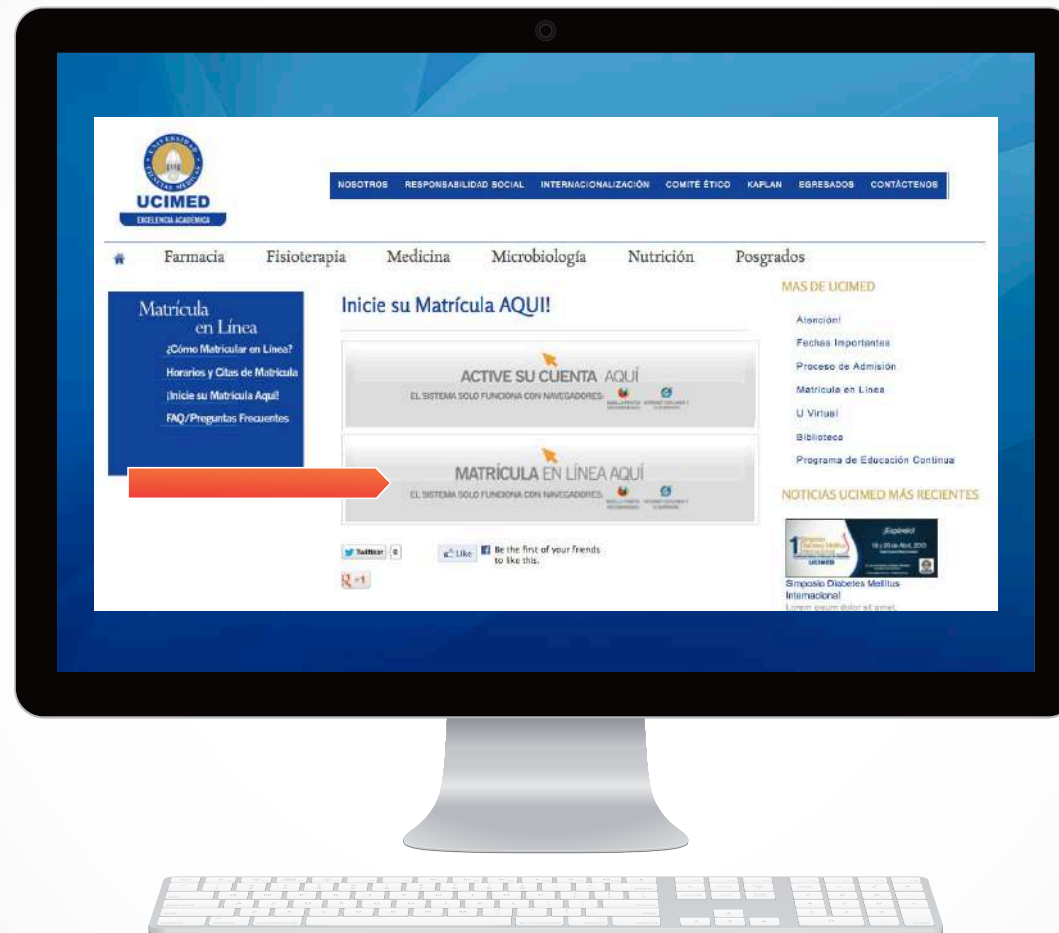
UCIMED
EXCELENCIA ACADÉMICA

NOSOTROS RESPONSABILIDAD SOCIAL INTERNACIONALIZACIÓN COMITÉ ÉTICO KAPLAN EGRESADOS CONTÁCTENOS

Farmacia Fisioterapia Medicina Microbiología Nutrición Posgrados

Matrícula en Línea
¿Cómo Matricular en Línea?
Horarios y Citas de Matrícula
¡Inicie su Matrícula Aquí!
FAQ/Preguntas Frecuentes

Inicie su Matrícula AQUI!

ACTIVE SU CUENTA AQUÍ
EL SISTEMA SOLO FUNCIONA CON NAVEGADORES: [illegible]

MATRÍCULA EN LÍNEA AQUÍ
EL SISTEMA SOLO FUNCIONA CON NAVEGADORES: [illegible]

Twitter 0 Like Be the first of your friends to like this.
+1

MAS DE UCIMED
Atención!
Fechas Importantes
Proceso de Admisión
Matrícula en Línea
U Virtual
Biblioteca
Programa de Educación Continua

NOTICIAS UCIMED MÁS RECIENTES
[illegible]
Simposio Diabetes Mellitus Internacional
Lorem ipsum dolor sit amet,